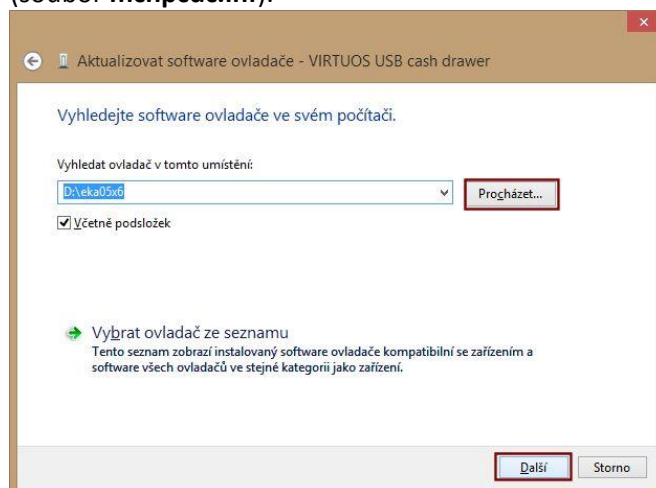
(soubor **lnf.cpedan**).

Aktualizovat software ovladače - VIRTUOS USB cash drawer

Vyhledejte software ovladače ve svém počítači.

Vyhledat ovladač v tomto umístění:

D:\eka05x6

Procházet...

Včetně podsložek

Vybrat ovladač ze seznamu

Tento seznam zobrazí instalovaný software ovladače kompatibilní se zařízením a software všech ovladačů ve stejné kategorii jako zařízení.

Další

Storno